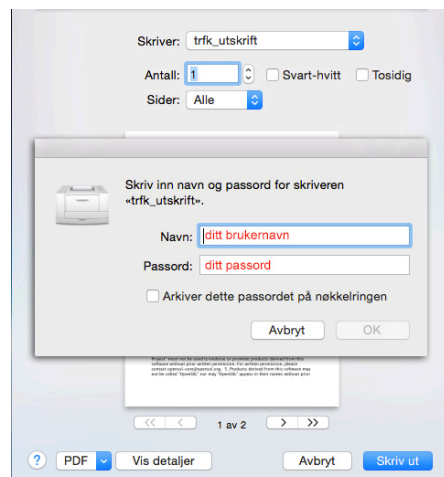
Skriver: trfk_utskrift

Antall: 1 Svart-hvitt Tosidig

Sider: Alle

Skriv inn navn og passord for skriveren «trfk_utskrift».

Navn: ditt brukernavn

Passord: ditt passord

Arkiver dette passordet på nøkkelringen

Avbryt OK

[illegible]

1 av 2

? PDF Vis detaljer Avbryt Skriv ut